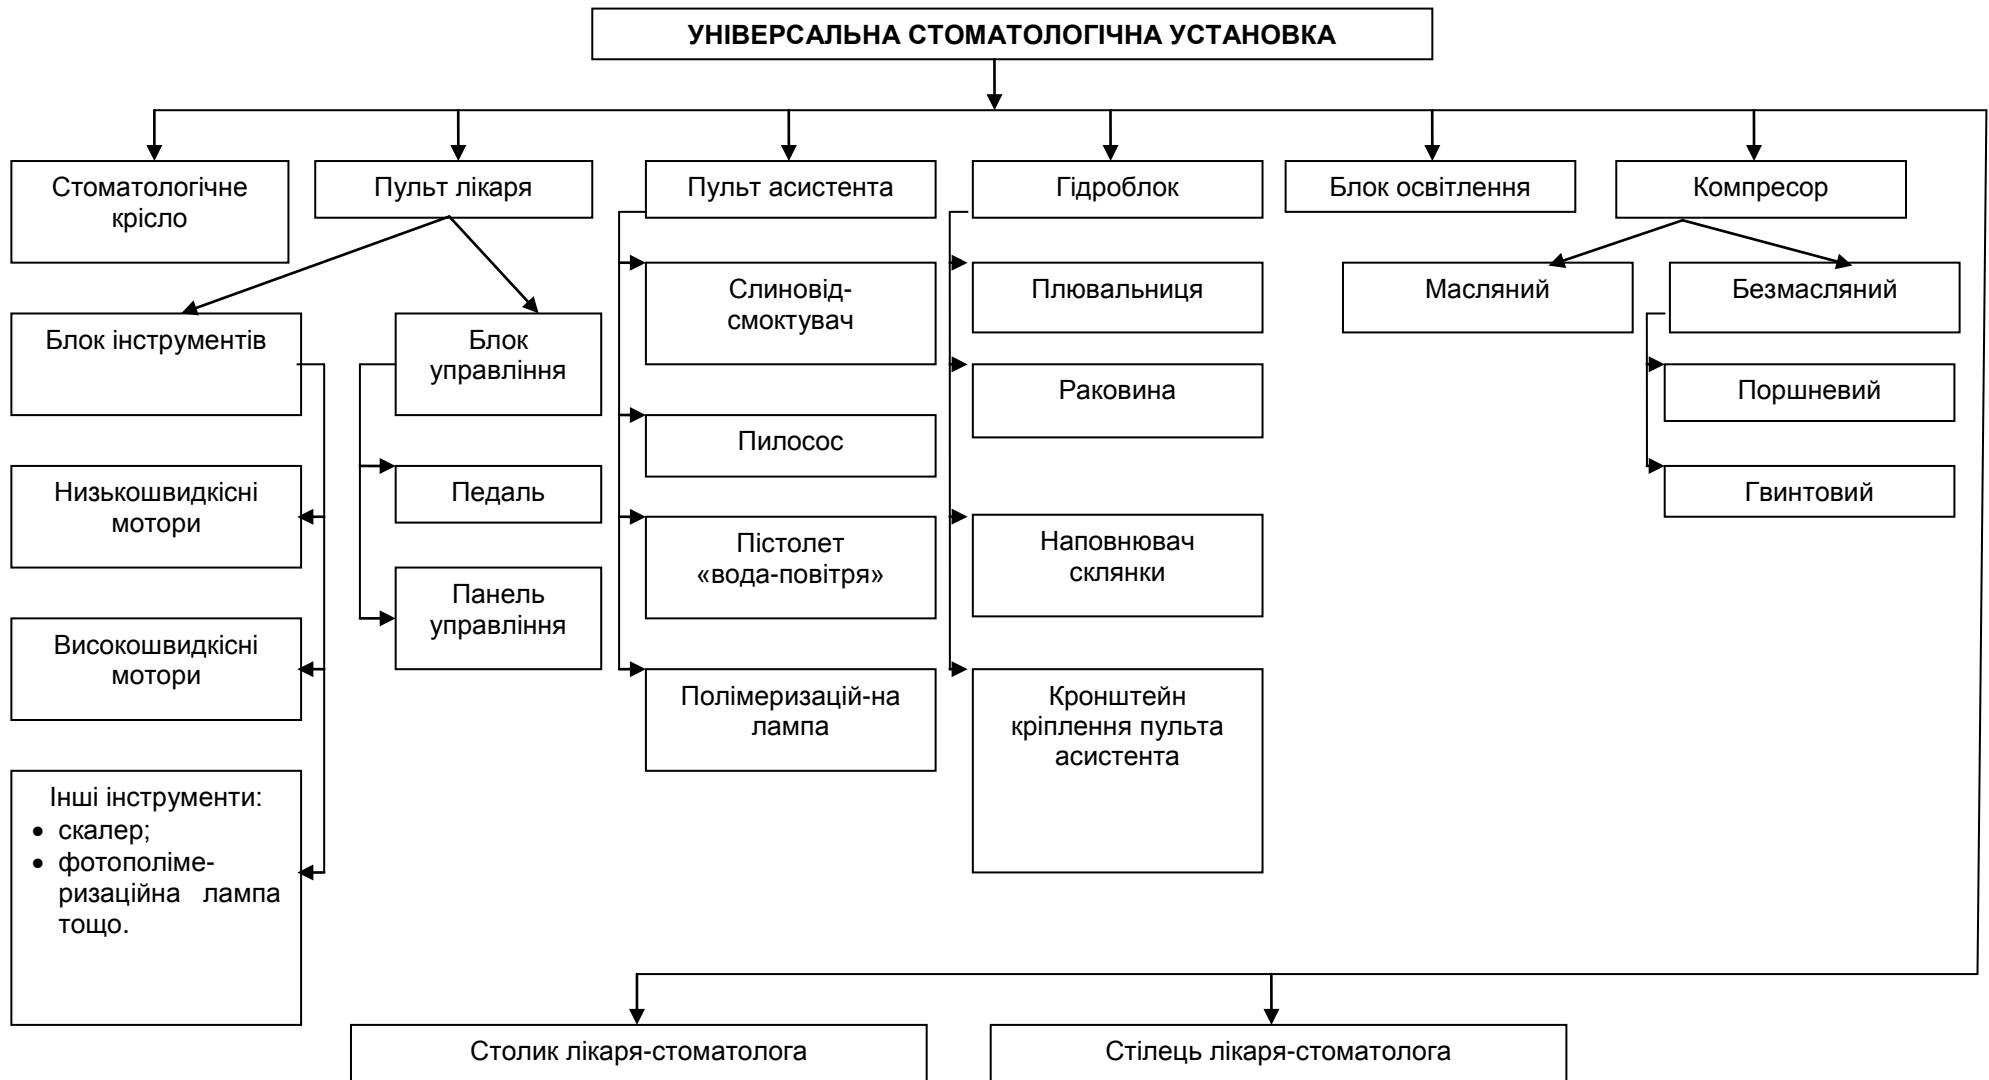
УНІВЕРСАЛЬНА СТОМАТОЛОГІЧНА УСТАНОВКА

Стоматологічне крісло

Пульт лікаря

Блок інструментів

Низькошвидкісні мотори

Високошвидкісні мотори

Інші інструменти:
• скалер;
• фотополімеризаційна лампа тощо.

Блок управління

Педаль

Панель управління

Пульт асистента

Слиновід-смоктувач

Пилосос

Пістолет «вода-повітря»

Полімеризацій-на лампа

Гідроблок

Плювальниця

Раковина

Наповнювач склянки

Кронштейн кріплення пульта асистента

Блок освітлення

Компресор

Масляний

Безмасляний

Поршневий

Гвинтовий

Столик лікаря-стоматолога

Стілець лікаря-стоматолога